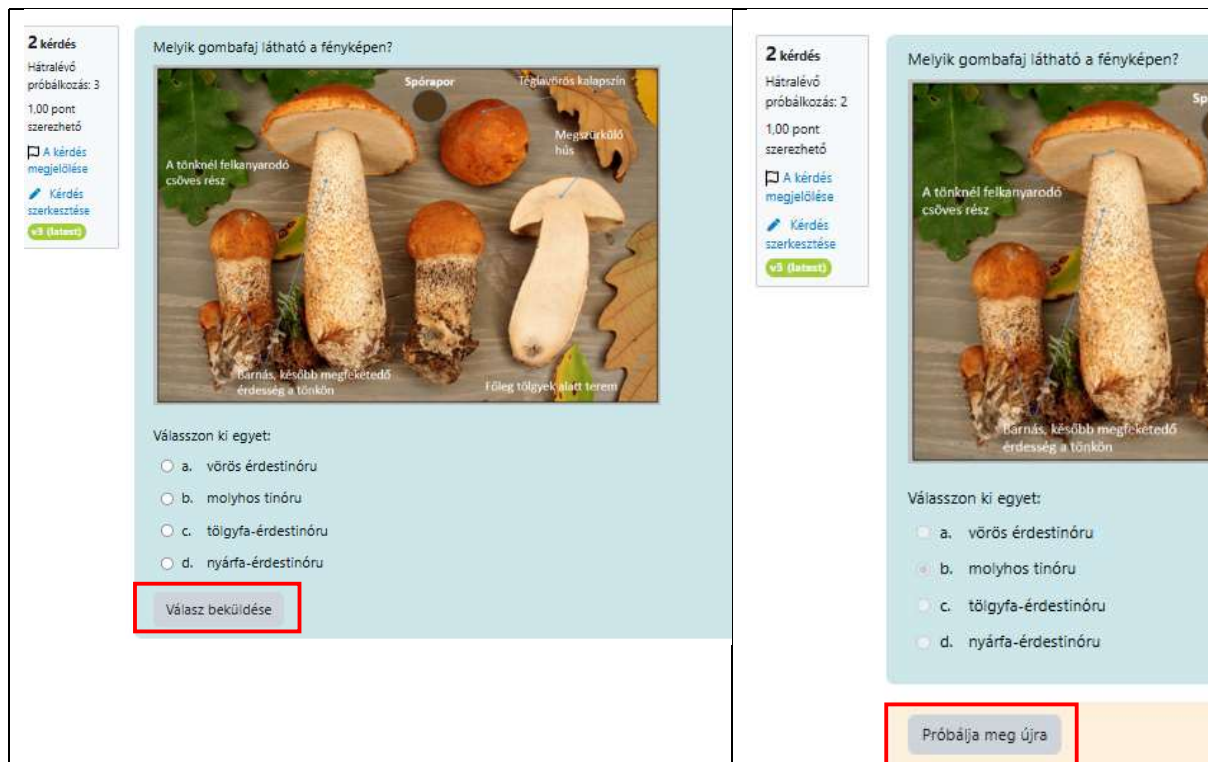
2 kérdés
Hátralévő próbálkozás: 3
1,00 pont szerezhető
A kérdés megjelölése
Kérdés szerkesztése
v3 (latest)

Melyik gombafaj látható a fényképen?

Spórapor
Téglavörös kalapszín
Megszürkülő hús
A tönknél felkanyarodó csöves rész
Barnás, később megfeketedő érdesség a tönkön
Főleg tölgyek alatt terem

Válasszon ki egyet:
a. vörös érdestinóru
b. molyhos tinóru
c. tölgyfa-érdestinóru
d. nyárfa-érdestinóru

Válasz beküldése

2 kérdés
Hátralévő próbálkozás: 2
1,00 pont szerezhető
A kérdés megjelölése
Kérdés szerkesztése
v3 (latest)

Melyik gombafaj látható a fényképen?

Sp
A tönknél felkanyarodó csöves rész
Barnás, később megfeketedő érdesség a tönkön

Válasszon ki egyet:
a. vörös érdestinóru
b. molyhos tinóru
c. tölgyfa-érdestinóru
d. nyárfa-érdestinóru

Próbálja meg újra